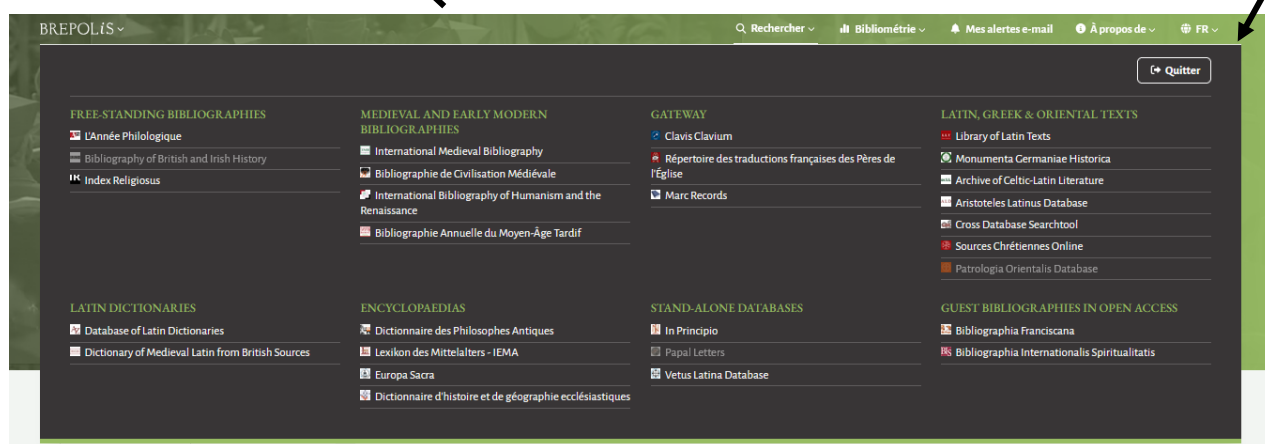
BREPOLIS

Rechercher
Bibliométrie
Mes alertes e-mail
À propos de
FR

Quitter

FREE-STANDING BIBLIOGRAPHIES
L'Année Philologique
Bibliography of British and Irish History
Index Religiosus

MEDIEVAL AND EARLY MODERN BIBLIOGRAPHIES
International Medieval Bibliography
Bibliographie de Civilisation Médiévale
International Bibliography of Humanism and the Renaissance
Bibliographie Annuelle du Moyen-Âge Tardif

GATEWAY
Clavis Clavium
Répertoire des traductions françaises des Pères de l'Église
Marc Records

LATIN, GREEK & ORIENTAL TEXTS
Library of Latin Texts
Monumenta Germaniae Historica
Archive of Celtic-Latin Literature
Aristoteles Latinus Database
Cross Database Searchtool
Sources Chrétiennes Online
Patrologia Orientalis Database

LATIN DICTIONARIES
Database of Latin Dictionaries
Dictionary of Medieval Latin from British Sources

ENCYCLOPAEDIAS
Dictionnaire des Philosophes Antiques
Lexikon des Mittelalters - IEMA
Europa Sacra
Dictionnaire d'histoire et de géographie ecclésiastiques

STAND-ALONE DATABASES
In Principio
Papal Letters
Vetus Latina Database

GUEST BIBLIOGRAPHIES IN OPEN ACCESS
Bibliographia Franciscana
Bibliographia Internationalis Spiritualitatis